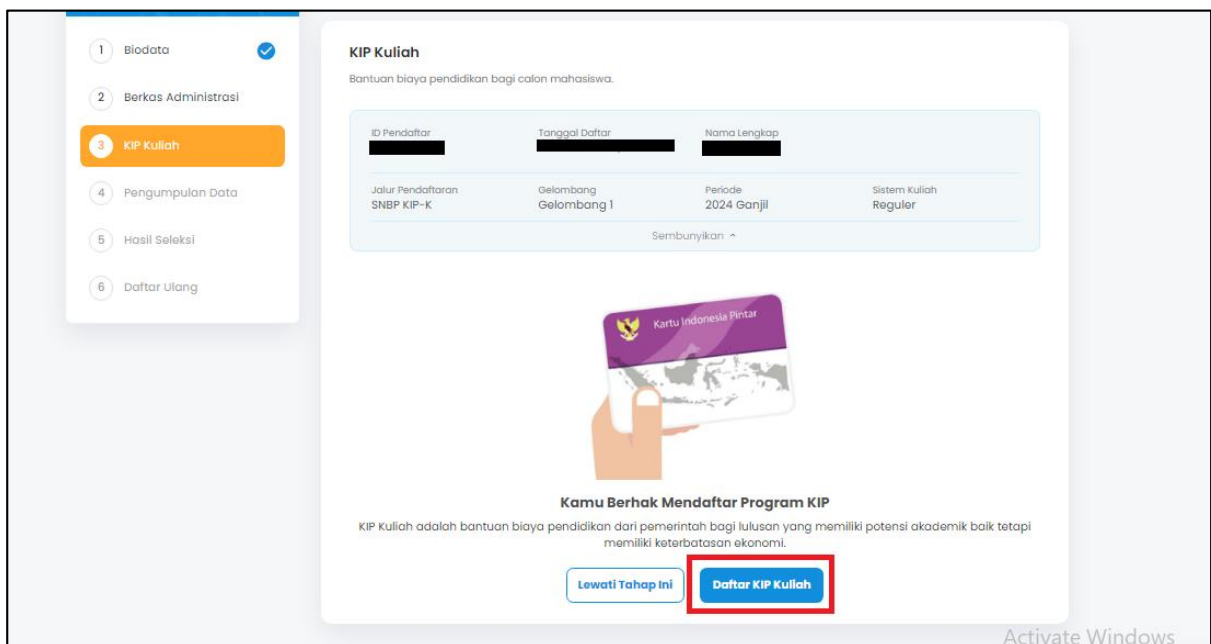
1 Biodata

2 Berkas Administrasi

3 KIP Kuliah

4 Pengumpulan Data

5 Hasil Seleksi

6 Daftar Ulang

KIP Kuliah

Bantuan biaya pendidikan bagi calon mahasiswa.

| ID Pendaftar | Tanggal Daftar | Nama Lengkap | |
|---|---|---|---|
| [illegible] | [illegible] | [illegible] | |
| Jalur Pendaftaran | Gelombang | Periode | Sistem Kuliah |
| SNBP KIP-K | Gelombang 1 | 2024 Ganjil | Reguler |

Sembunyikan ^

Kartu Indonesia Pintar

Kamu Berhak Mendaftar Program KIP

KIP Kuliah adalah bantuan biaya pendidikan dari pemerintah bagi lulusan yang memiliki potensi akademik baik tetapi memiliki keterbatasan ekonomi.

Lewati Tahap Ini

Daftar KIP Kuliah

Activate Windows